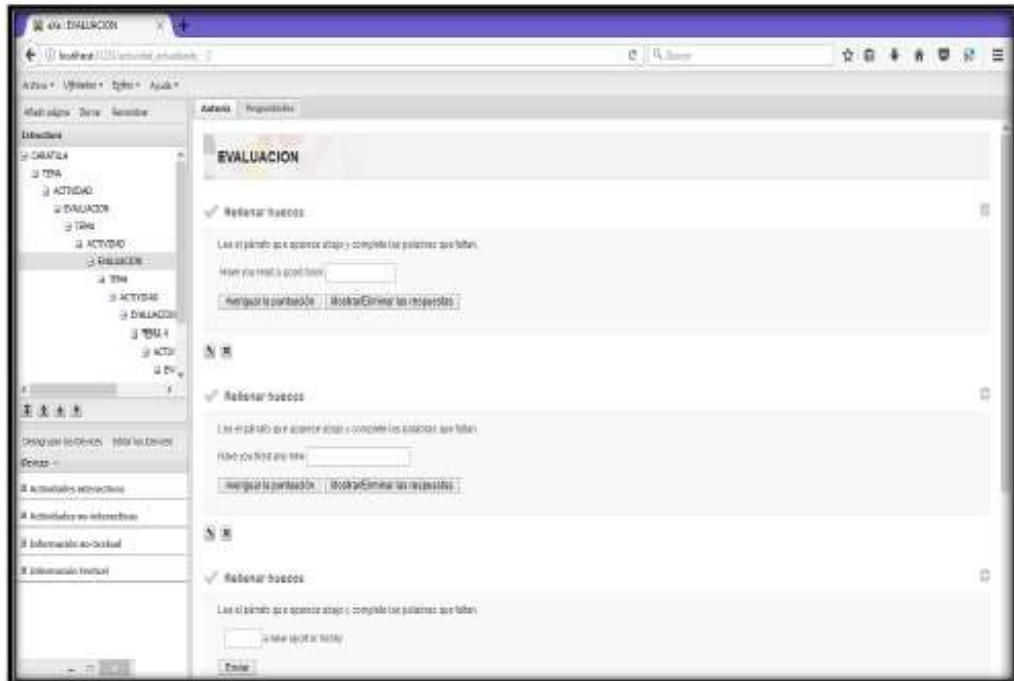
eXe : EVALUACION

localhost:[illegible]

Archivo Utilidades Estilos Ayuda

Añadir página Borrar Renombrar

Estructura

CARATULA
TEMA
ACTIVIDAD
EVALUACION
TEMA
ACTIVIDAD
EVALUACION
TEMA
ACTIVIDAD
EVALUACION
TEMA 4
ACTI
EV

Desplegar los iDevices Minimizar los iDevices

iDevices

Actividades interactivas

Actividades no interactivas

Información no textual

Información textual

Autoría Propiedades

EVALUACION

Rellenar huecos

Lea el párrafo que aparece abajo y complete las palabras que faltan.

Have you read a good book

Averiguar la puntuación Mostrar/Eliminar las respuestas

Rellenar huecos

Lea el párrafo que aparece abajo y complete las palabras que faltan.

Have you tried any new

Averiguar la puntuación Mostrar/Eliminar las respuestas

Rellenar huecos

Lea el párrafo que aparece abajo y complete las palabras que faltan.

a new sport or hobby

Enviar